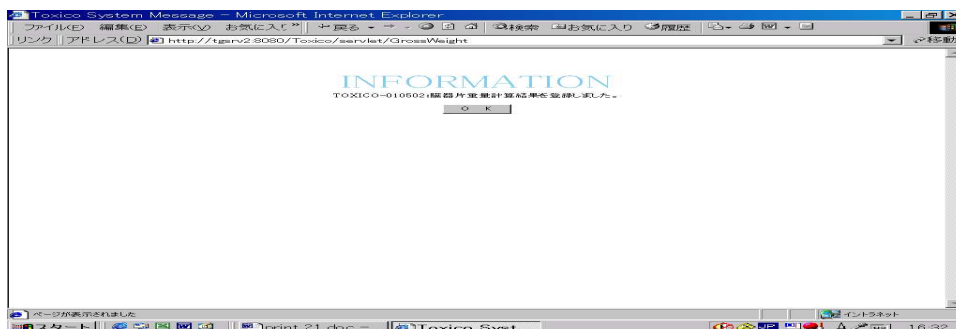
Toxico System Message - Microsoft Internet Explorer

ファイル(F) 編集(E) 表示(V) お気に入り » ← 戻る • → • 検索 お気に入り 履歴

リンク アドレス(D) http://tgsrv2:8080/Toxico/servlet/GrossWeight

移動

INFORMATION

TOXICO-010502:臓器片重量計算結果を登録しました。

O K

ページが表示されました

イントラネット

スタート print 21.doc - Toxico Syst...

16:32